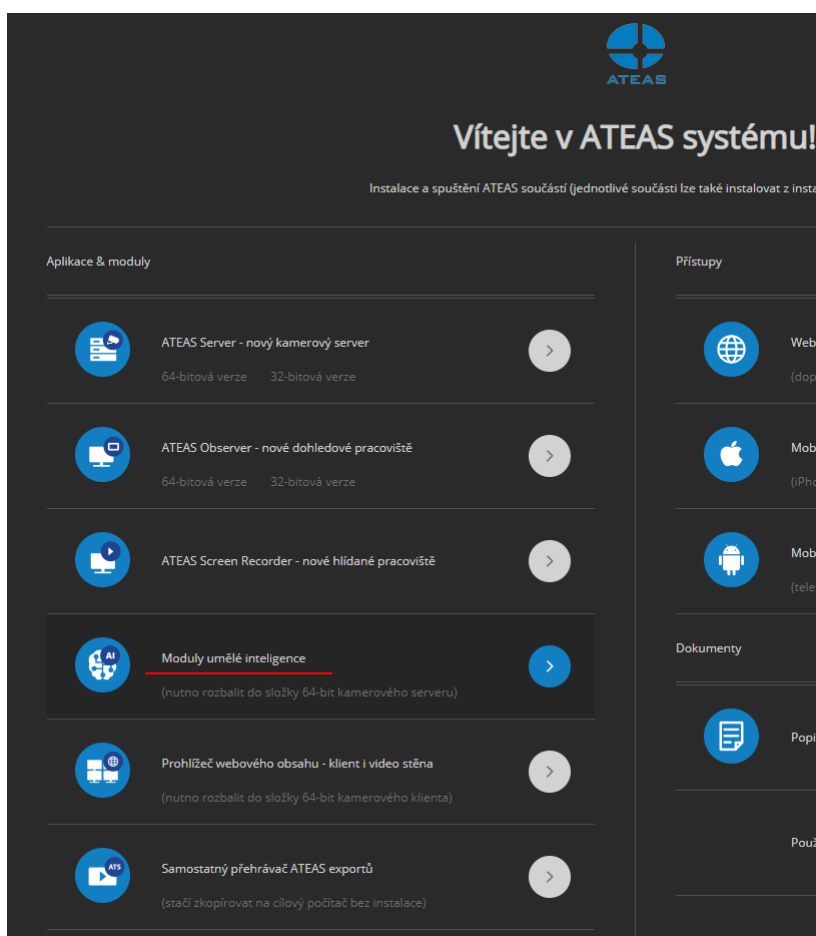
ATEAS

Vítejte v ATEAS systému!

Instalace a spuštění ATEAS součástí (jednotlivé součásti lze také instalovat z insta

Aplikace & moduly

ATEAS Server - nový kamerový server
64-bitová verze 32-bitová verze

ATEAS Observer - nové dohledové pracoviště
64-bitová verze 32-bitová verze

ATEAS Screen Recorder - nové hlídané pracoviště

Moduly umělé inteligence
(nutno rozbalit do složky 64-bit kamerového serveru)

Prohlížeč webového obsahu - klient i video stěna
(nutno rozbalit do složky 64-bit kamerového klienta)

Samostatný přehrávač ATEAS exportů
(stačí zkopírovat na cílový počítač bez instalace)

Přístupy

Web
(dop

Mob
(iPho

Mob
(tele

Dokumenty

Popi

Použ